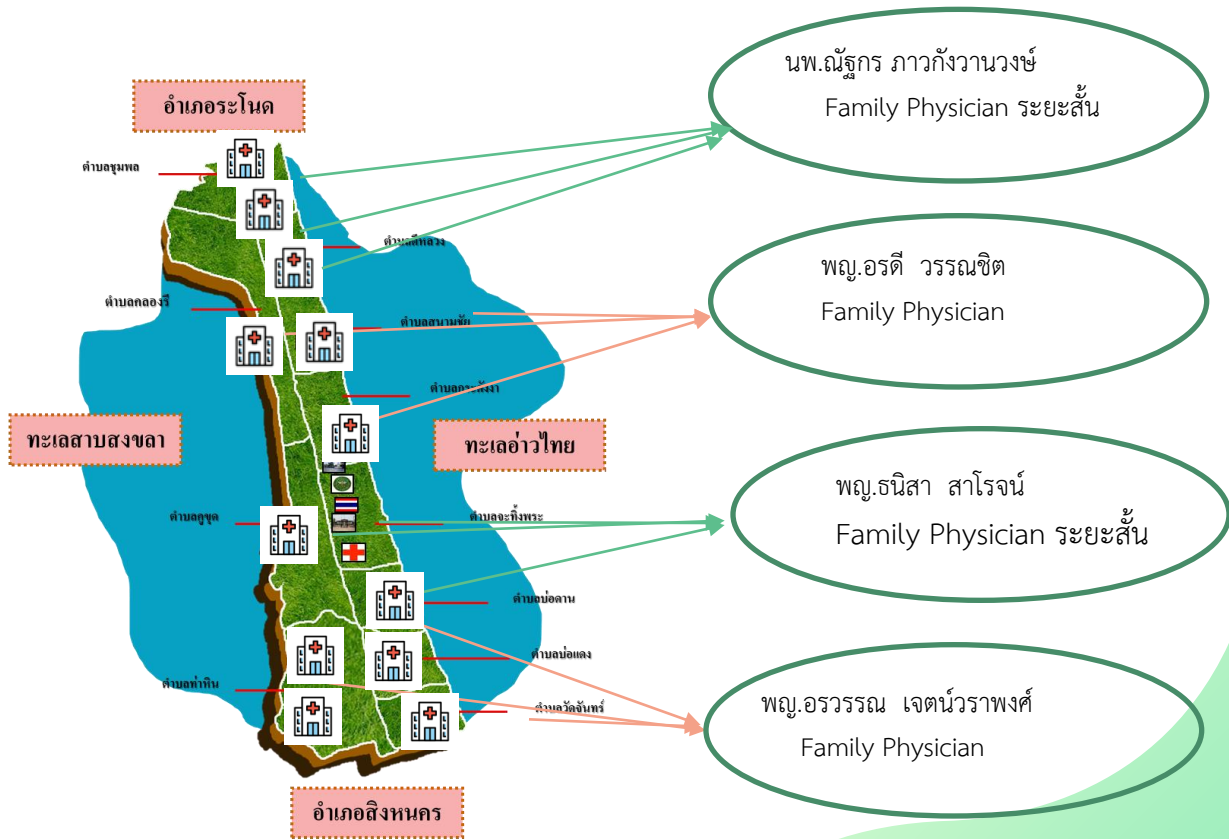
อำเภอระโนด

ตำบลชุมพล

ตำบลดีหลวง

ตำบลคลองรี

ตำบลสนามชัย

ตำบลกระดังงา

ทะเลสาบสงขลา

ทะเลอ่าวไทย

ตำบลคูขุด

ตำบลจะทิ้งพระ

ตำบลบ่อดาน

ตำบลบ่อแดง

ตำบลท่าหิน

ตำบลวัดจันทร์

อำเภอสิงหนคร

นพ.ณัฐกร ภาวกังวานวงษ์
Family Physician ระยะสั้น

พญ.อรดี วรรณชิต
Family Physician

พญ.ธนิสา สาโรจน์
Family Physician ระยะสั้น

พญ.อรวรรณ เจตน์วราพงศ์
Family Physician